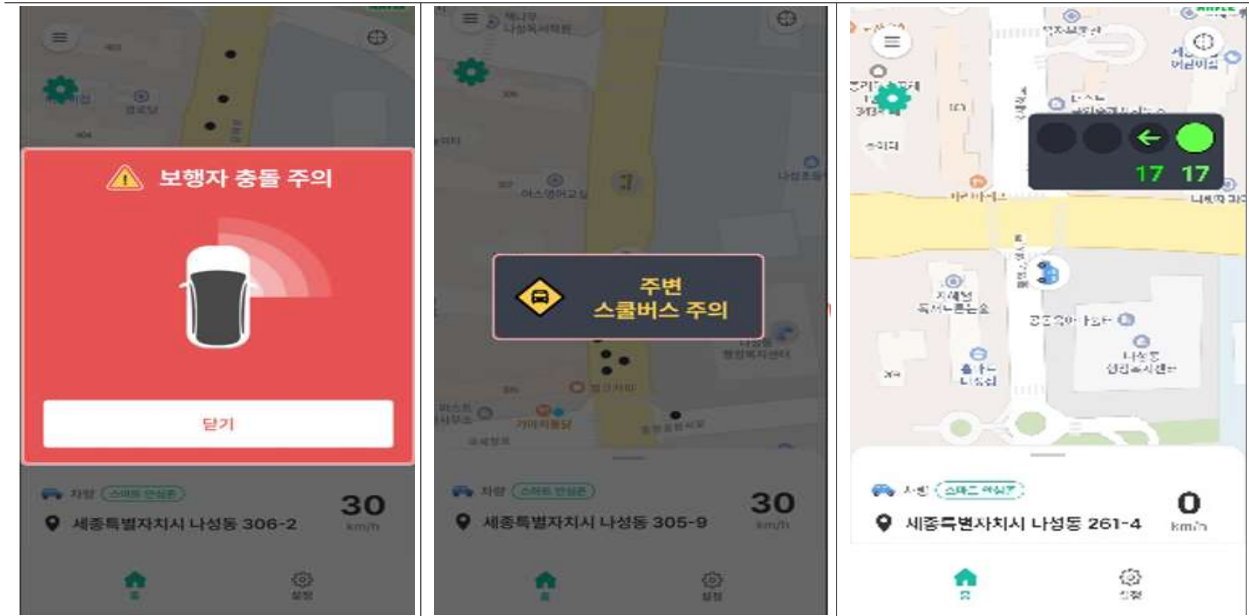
보행자 충돌 주의

닫기

차량 스마트 안심존

세종특별자치시 나성동 306-2

30 km/h

설정

주변 스쿨버스 주의

차량 스마트 안심존

세종특별자치시 나성동 305-9

30 km/h

설정

17 17

차량 스마트 안심존

세종특별자치시 나성동 261-4

0 km/h

설정